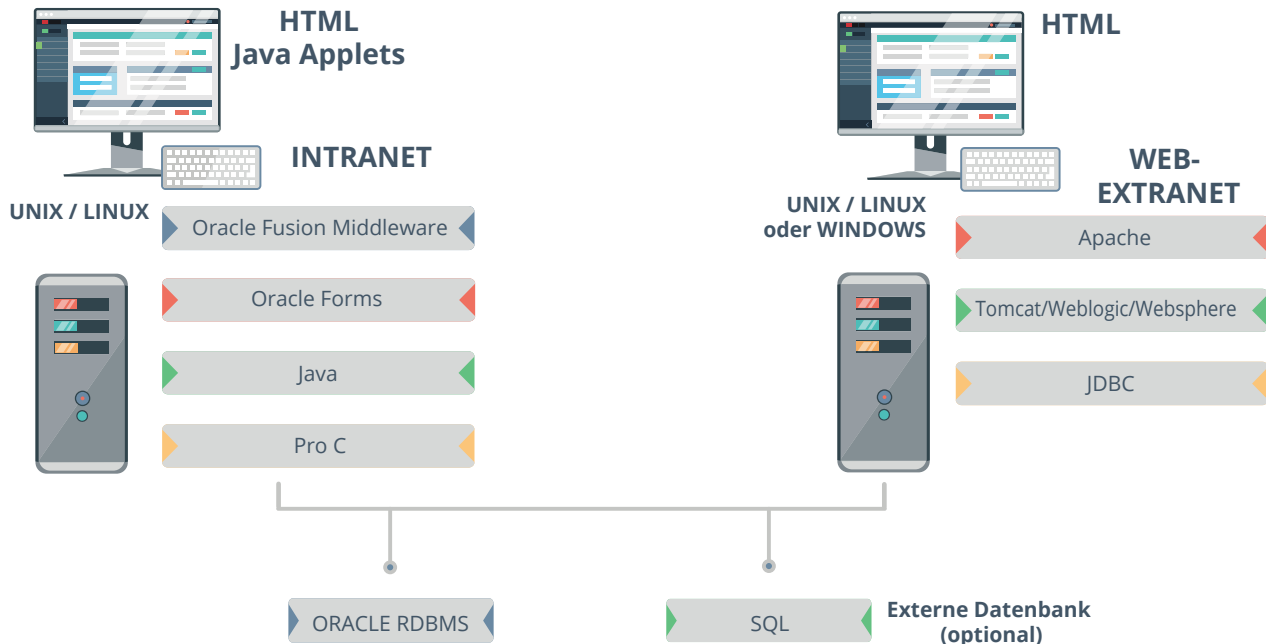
HTML
Java Applets

INTRANET

UNIX / LINUX

Oracle Fusion Middleware

Oracle Forms

Java

Pro C

HTML

WEB-EXTRANET

UNIX / LINUX
oder WINDOWS

Apache

Tomcat/Weblogic/Websphere

JDBC

ORACLE RDBMS

SQL

Externe Datenbank
(optional)